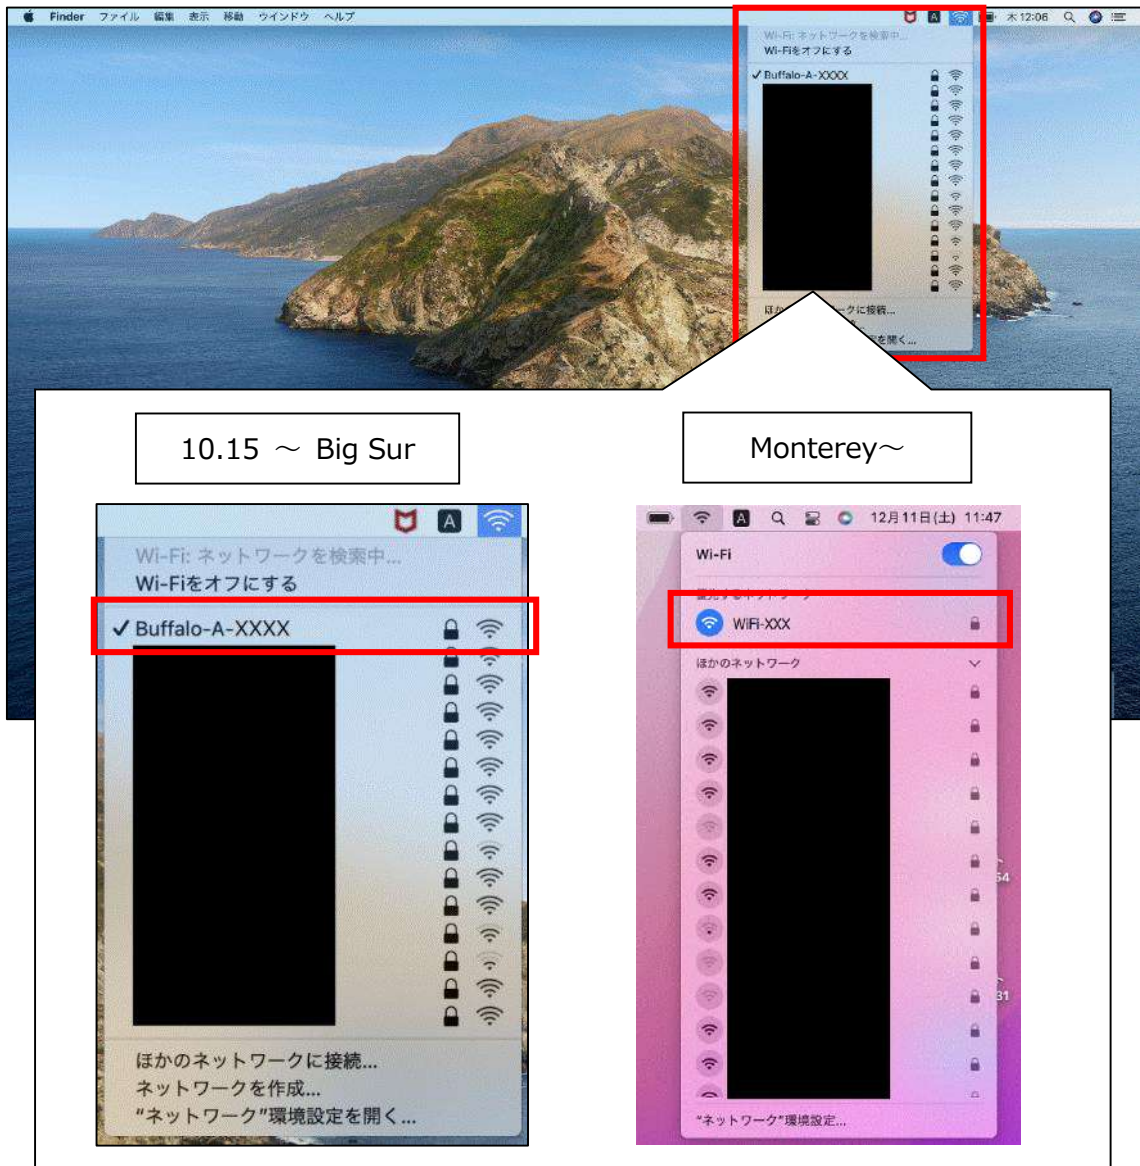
Finder ファイル 編集 表示 移動 ウインドウ ヘルプ

A 木 12:06

Wi-Fi: ネットワークを検索中...
Wi-Fiをオフにする

✓ Buffalo-A-XXXX

ほか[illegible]ークに接続...
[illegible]を開く...

10.15 ～ Big Sur

Monterey～

A

Wi-Fi: ネットワークを検索中...
Wi-Fiをオフにする

✓ Buffalo-A-XXXX

ほかのネットワークに接続...
ネットワークを作成...
"ネットワーク"環境設定を開く...

A 12月11日(土) 11:47

Wi-Fi

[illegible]

WiFi-XXX

ほかのネットワーク

54

31

"ネットワーク"環境設定...